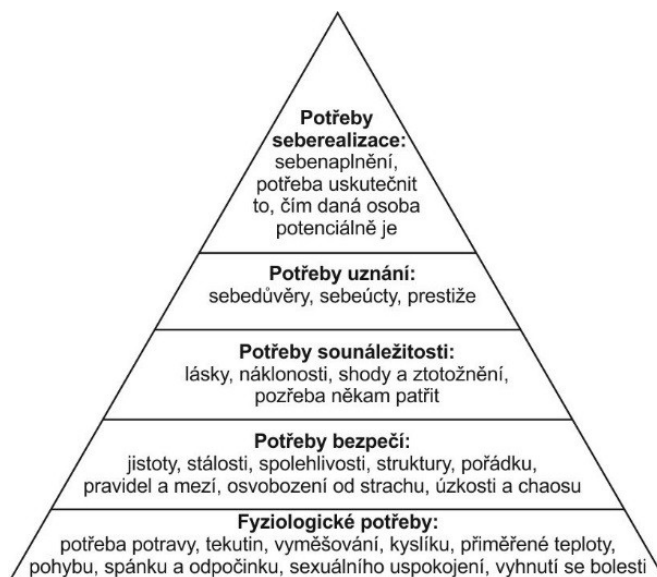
Potřeby seberealizace:
sebenaplnění, potřeba uskutečnit to, čím daná osoba potenciálně je

Potřeby uznání:
sebedůvěry, sebeúcty, prestiže

Potřeby sounáležitosti:
lásky, náklonosti, shody a ztotožnění, pozřeba někam patřit

Potřeby bezpečí:
jistoty, stálosti, spolehlivosti, struktury, pořádku, pravidel a mezí, osvobození od strachu, úzkosti a chaosu

Fyziologické potřeby:
potřeba potravy, tekutin, vyměšování, kyslíku, přiměřené teploty, pohybu, spánku a odpočinku, sexuálního uspokojení, vyhnutí se bolesti